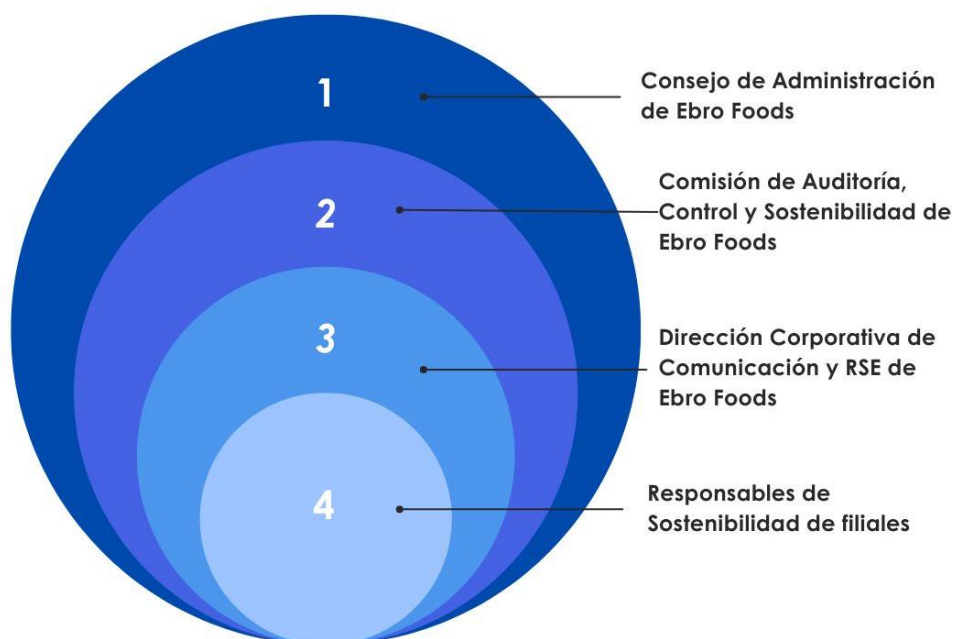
1

Consejo de Administración de Ebro Foods

2

Comisión de Auditoría, Control y Sostenibilidad de Ebro Foods

3

Dirección Corporativa de Comunicación y RSE de Ebro Foods

4

Responsables de Sostenibilidad de filiales